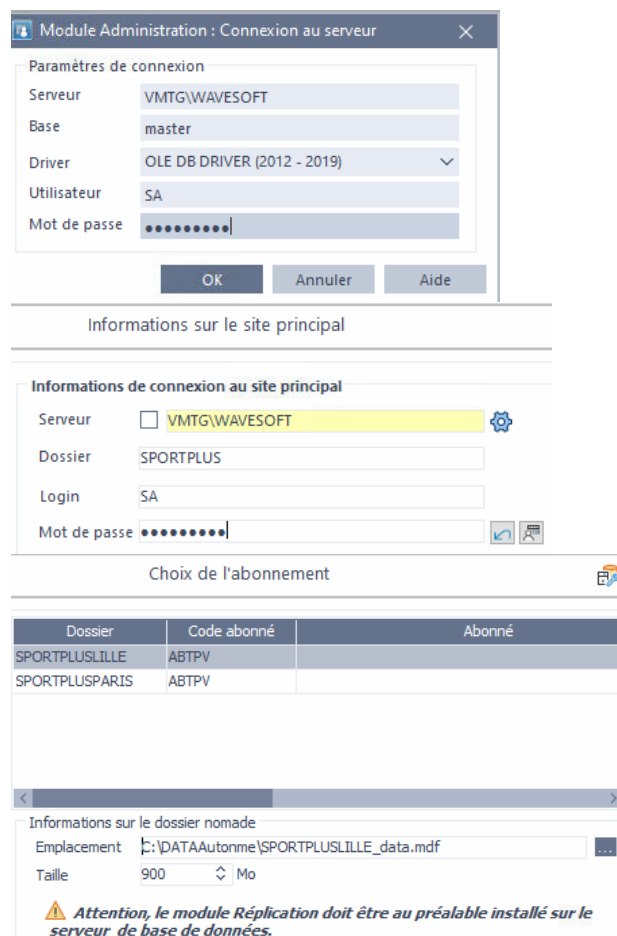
Module Administration : Connexion au serveur

Paramètres de connexion

Serveur VMTG\WAVESOFT

Base master

Driver OLE DB DRIVER (2012 - 2019)

Utilisateur SA

Mot de passe ●●●●●●●●●

OK Annuler Aide

Informations sur le site principal

Informations de connexion au site principal

Serveur VMTG\WAVESOFT

Dossier SPORTPLUS

Login SA

Mot de passe ●●●●●●●●●

Choix de l'abonnement

| Dossier | Code abonné | Abonné |
|---|---|---|
| SPORTPLUSLILLE | ABTPV | |
| SPORTPLUSPARIS | ABTPV | |

Informations sur le dossier nomade

Emplacement C:\DATAAutonme\SPORTPLUSLILLE_data.mdf ...

Taille 900 Mo

Attention, le module Réplication doit être au préalable installé sur le serveur de base de données.